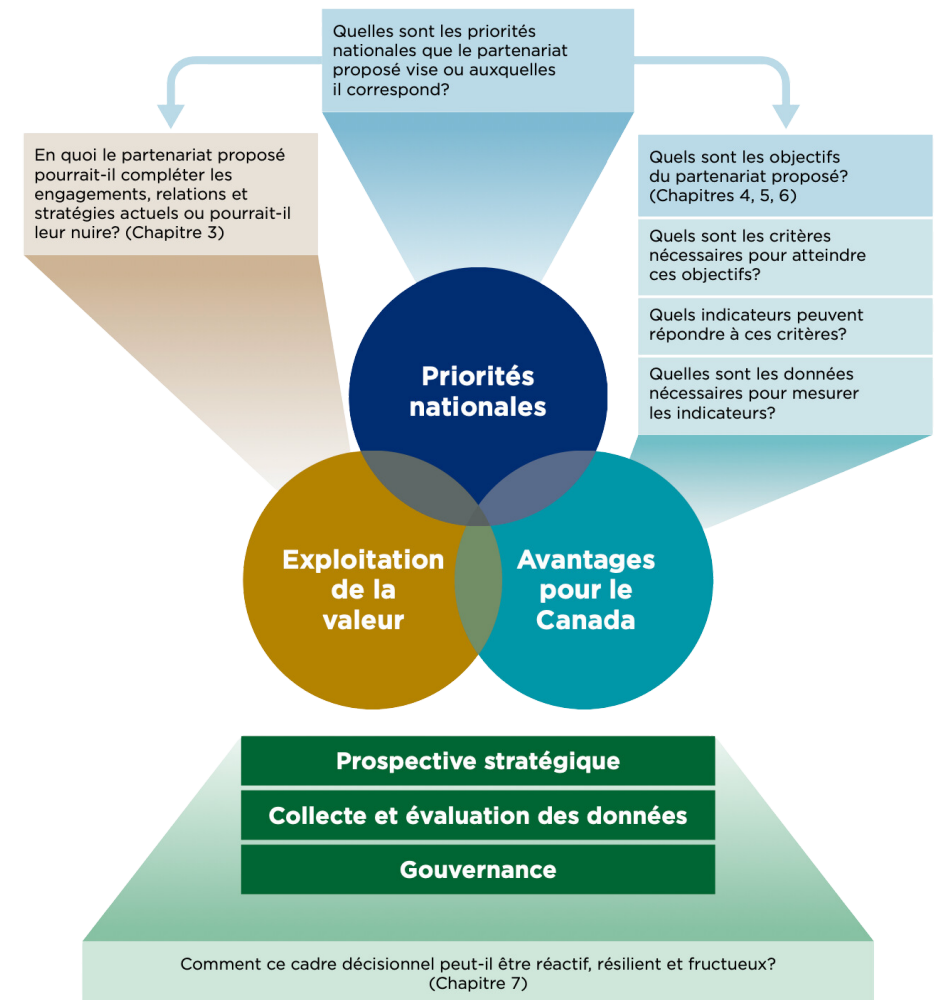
Quelles sont les priorités nationales que le partenariat proposé vise ou auxquelles il correspond?

En quoi le partenariat proposé pourrait-il compléter les engagements, relations et stratégies actuels ou pourrait-il leur nuire? (Chapitre 3)

Quels sont les objectifs du partenariat proposé? (Chapitres 4, 5, 6)

Quels sont les critères nécessaires pour atteindre ces objectifs?

Quels indicateurs peuvent répondre à ces critères?

Quelles sont les données nécessaires pour mesurer les indicateurs?

Priorités nationales

Exploitation de la valeur

Avantages pour le Canada

Prospective stratégique

Collecte et évaluation des données

Gouvernance

Comment ce cadre décisionnel peut-il être réactif, résilient et fructueux? (Chapitre 7)